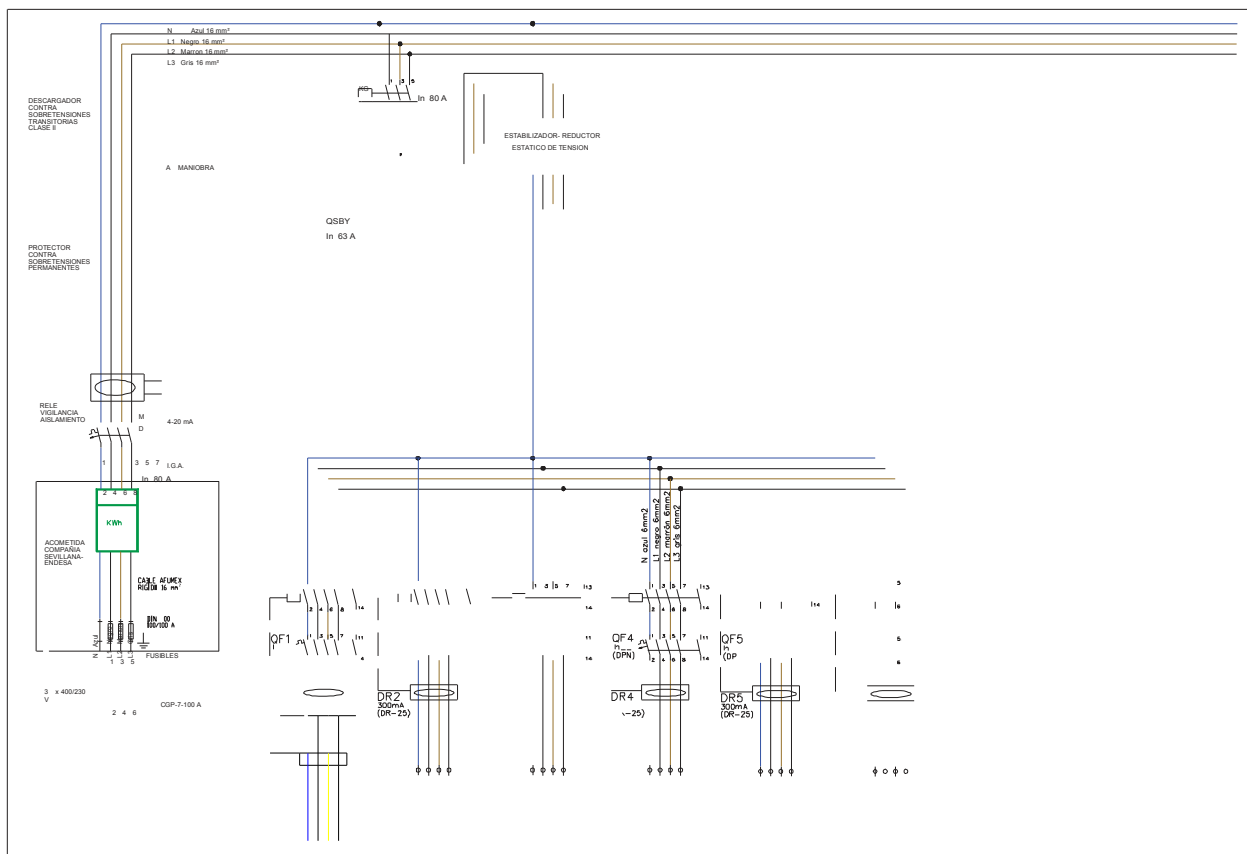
N Azul 16 mm²
L1 Negro 16 mm²
L2 Marron 16 mm²
L3 Gris 16 mm²

DESCARGADOR CONTRA SOBRETENSIONES TRANSITORIAS CLASE II

1 3 5

In 80 A

ESTABILIZADOR- REDUCTOR ESTATICO DE TENSION

A MANIOBRA

QSBY
In 63 A

PROTECTOR CONTRA SOBRETENSIONES PERMANENTES

RELE VIGILANCIA AISLAMIENTO

M
D

4-20 mA

1 3 5 7 I.G.A.
In 80 A

2 4 6 8

KWh

ACOMETIDA COMPAÑIA SEVILLANA-ENDESA

CABLE AFUMEX RIGIDO 16 mm²

DIN 00 800/100 A

Azul
N 1 3 5 FUSIBLES

3 x 400/230 V

2 4 6

CGP-7-100 A

N azul 6mm2
L1 negro 6mm2
L2 marrón 6mm2
L3 gris 6mm2

1 3 5 7 13
14
11
14

2 4 6 8 14
1 3 5 7 11
QF1

1 3 5 7 13
2 4 6 8 14
1 3 5 7 11
2 4 6 8 14
QF4
(DPN)

QF5
(DP

14
5
6
5
6

DR2
300mA
(DR-25)

DR4
-25)

DR5
300mA
(DR-25)